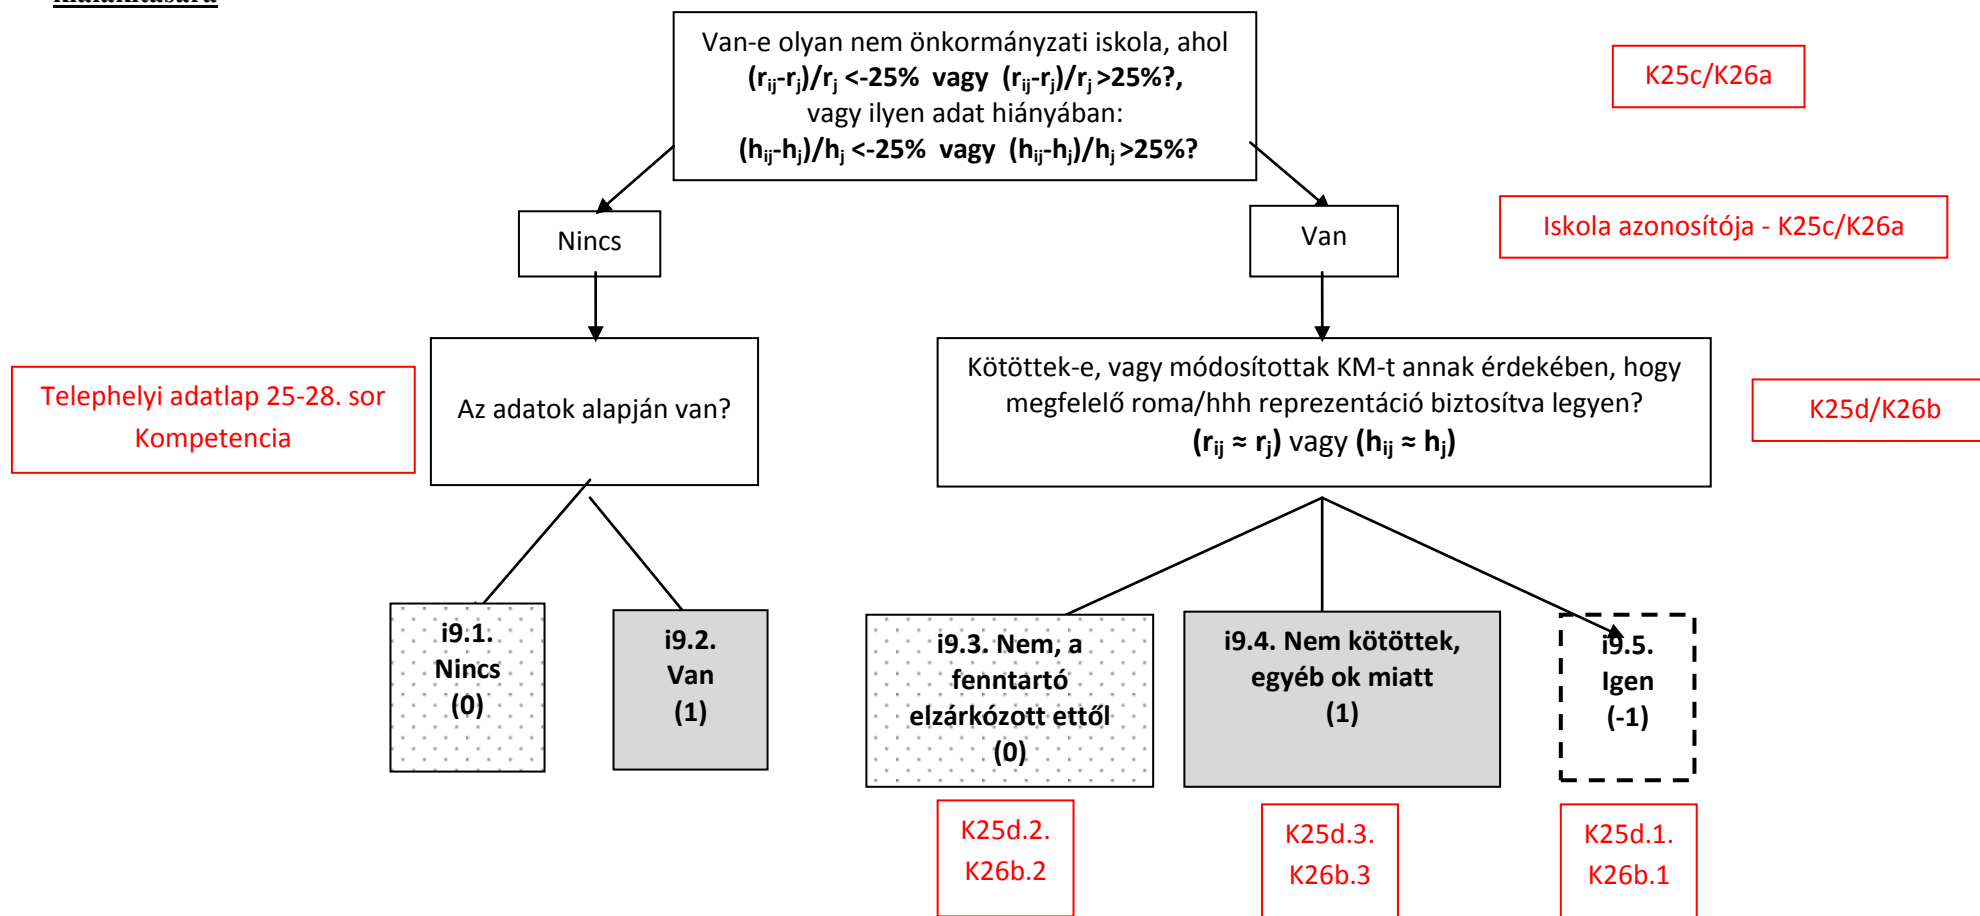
Van-e olyan nem önkormányzati iskola, ahol $(r_{ij}-r_j)/r_j$ <-25% vagy $(r_{ij}-r_j)/r_j$ >25%?, vagy ilyen adat hiányában: $(h_{ij}-h_j)/h_j$ <-25% vagy $(h_{ij}-h_j)/h_j$ >25%?

K25c/K26a

Nincs

Van

Iskola azonosítója - K25c/K26a

Telephelyi adatlap 25-28. sor Kompetencia

Az adatok alapján van?

Kötöttek-e, vagy módosítottak KM-t annak érdekében, hogy megfelelő roma/hhh reprezentáció biztosítva legyen? $(r_{ij} \approx r_j)$ vagy $(h_{ij} \approx h_j)$

K25d/K26b

i9.1. Nincs (0)

i9.2. Van (1)

i9.3. Nem, a fenntartó elzárkózott ettől (0)

i9.4. Nem kötöttek, egyéb ok miatt (1)

i9.5. Igen (-1)

K25d.2. K26b.2

K25d.3. K26b.3

K25d.1. K26b.1